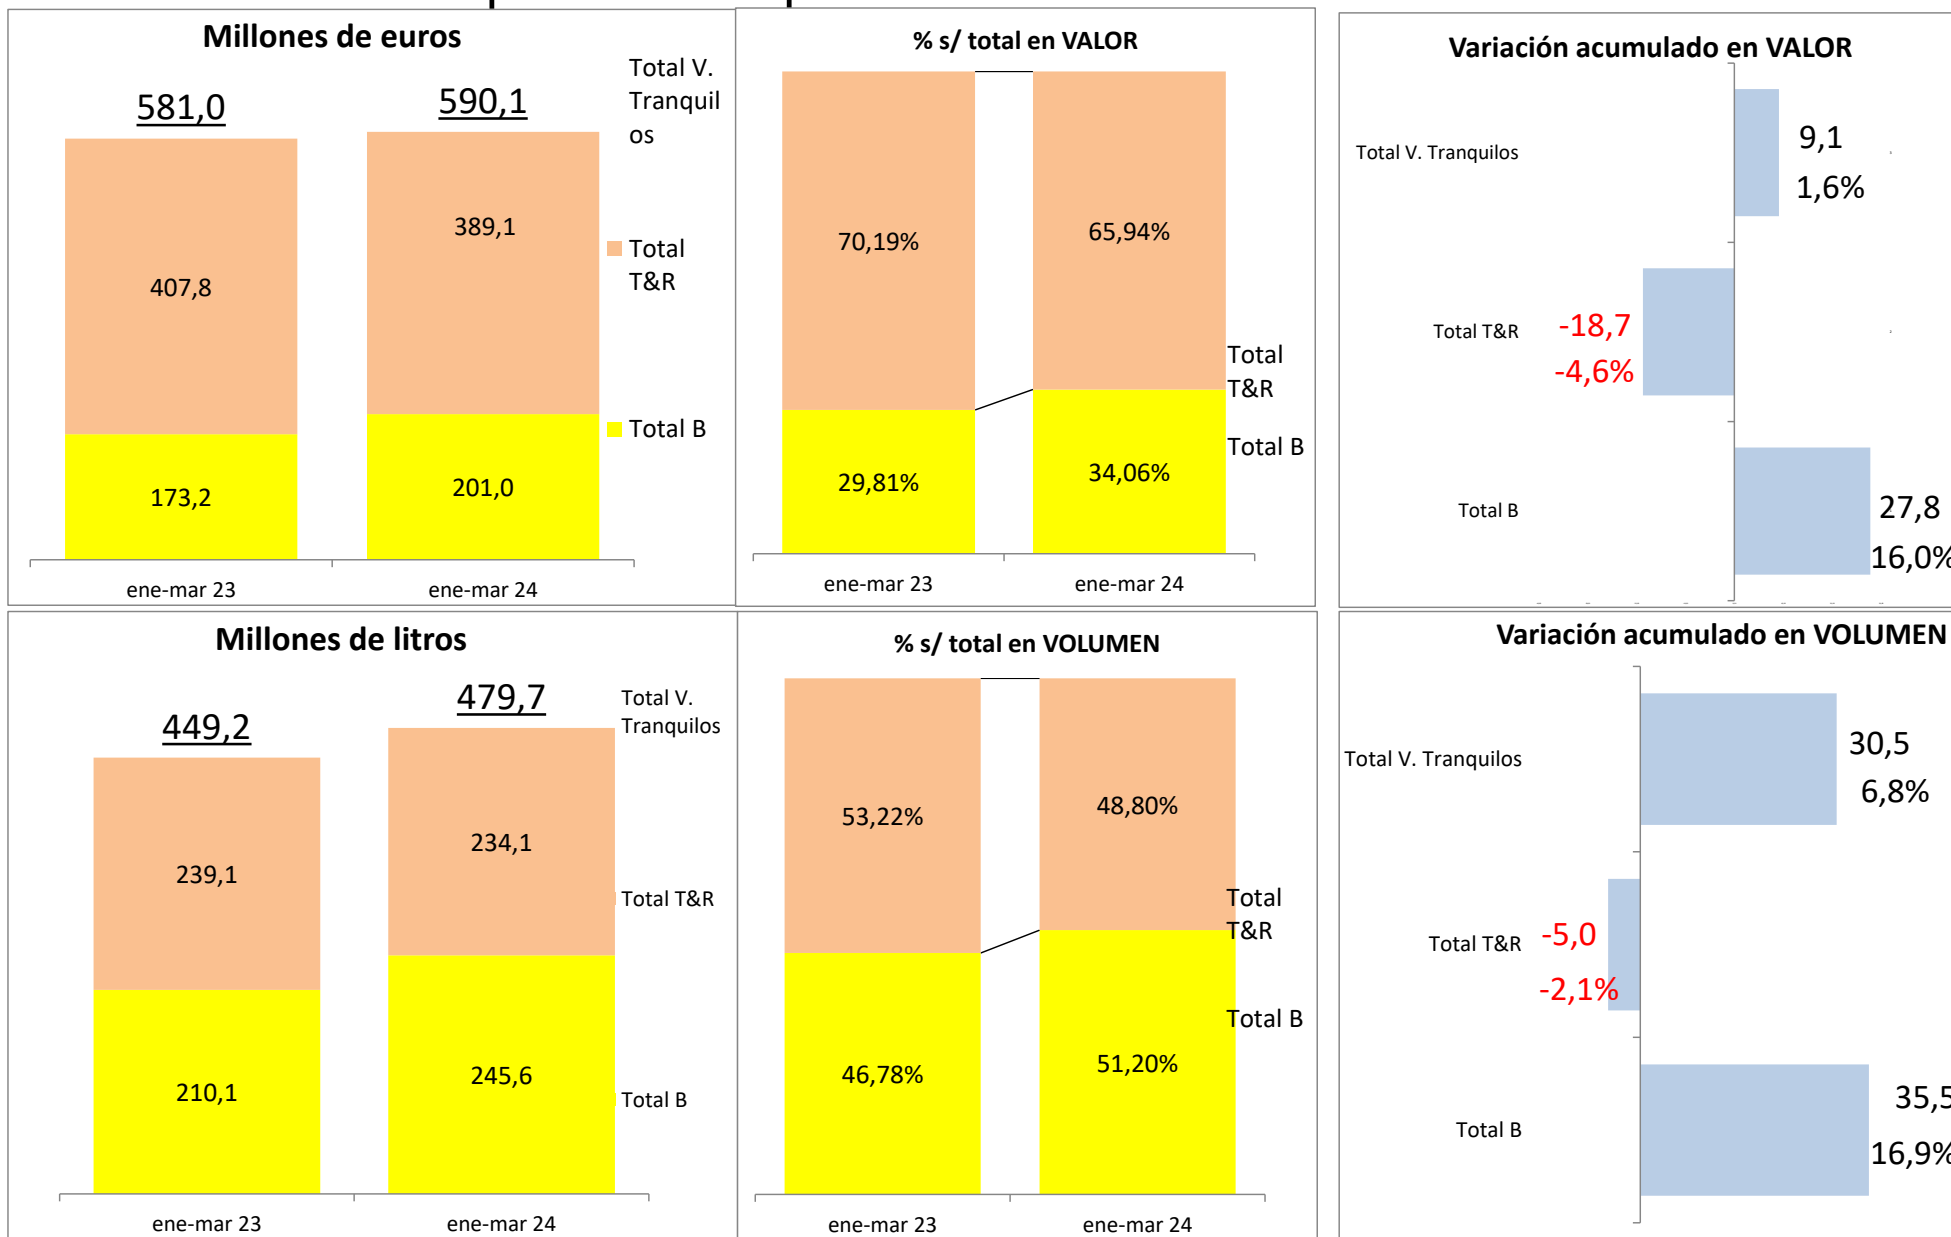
Millones de euros

581,0

590,1

407,8

389,1

173,2

201,0

ene-mar 23

ene-mar 24

Total V. Tranquilos

Total T&R

Total B

% s/ total en VALOR

70,19%

65,94%

29,81%

34,06%

ene-mar 23

ene-mar 24

Total T&R

Total B

Variación acumulado en VALOR

Total V. Tranquilos

9,1

1,6%

Total T&R

-18,7

-4,6%

Total B

27,8

16,0%

Millones de litros

449,2

479,7

239,1

234,1

210,1

245,6

ene-mar 23

ene-mar 24

Total V. Tranquilos

Total T&R

Total B

% s/ total en VOLUMEN

53,22%

48,80%

46,78%

51,20%

ene-mar 23

ene-mar 24

Total T&R

Total B

Variación acumulado en VOLUMEN

Total V. Tranquilos

30,5

6,8%

Total T&R

-5,0

-2,1%

Total B

35,5

16,9%